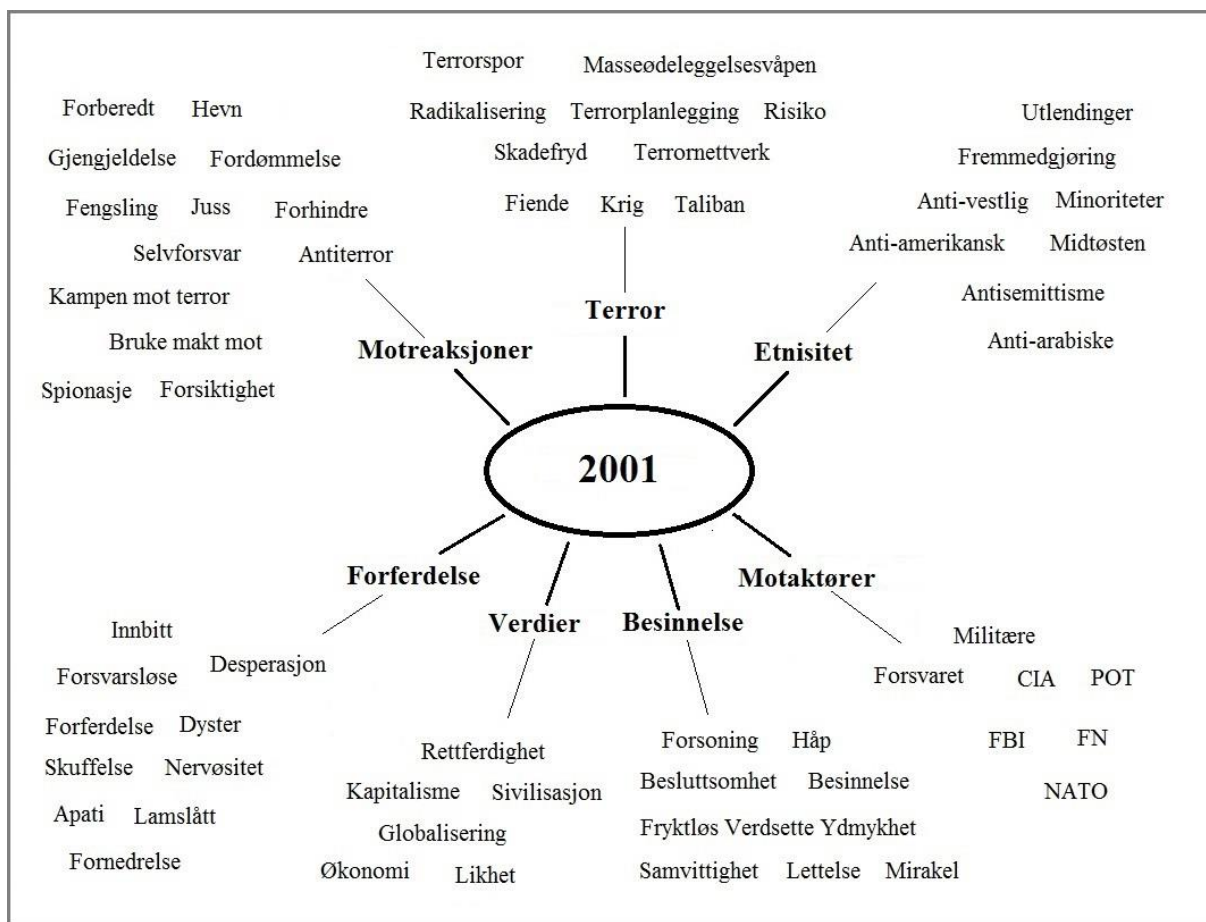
Terrorspor Masseødeleggelsesvåpen

Radikalisering Terrorplanlegging Risiko

Skadefryd Terrornettverk

Fiende Krig Taliban

Terror

Forberedt Hevn

Gjengjeldelse Fordømmelse

Fengsling Juss Forhindre

Selvforsvar Antiterror

Kampen mot terror

Bruke makt mot

Spionasje Forsiktighet

Motreaksjoner

Utlendinger

Fremmedgjøring

Anti-vestlig Minoriteter

Anti-amerikansk Midtøsten

Antisemittisme

Anti-arabiske

Etnisitet

2001

Forferdelse

Innbitt

Forsvarsløse Desperasjon

Forferdelse Dyster

Skuffelse Nervøsitet

Apati Lamslått

Fornedrelse

Verdier

Rettferdighet

Kapitalisme Sivilisasjon

Globalisering

Økonomi Likhet

Besinnelse

Forsoning Håp

Besluttsomhet Besinnelse

Fryktløs Verdsette Ydmykhet

Samvittighet Lettelse Mirakel

Motaktører

Militære

Forsvaret CIA POT

FBI FN

NATO